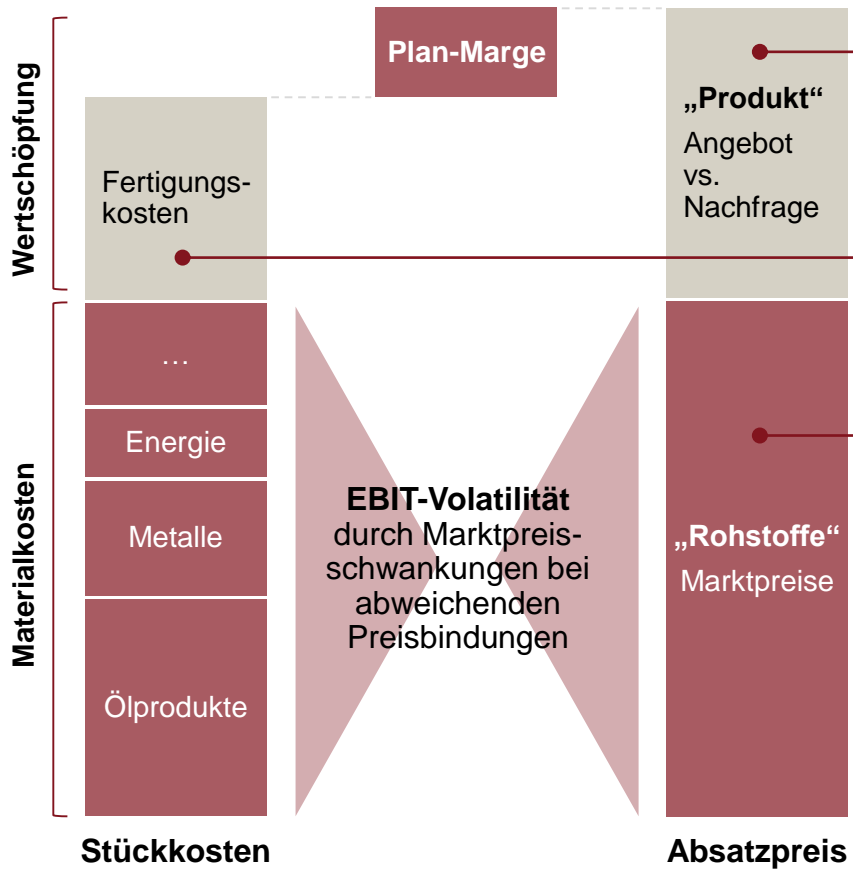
Wertschöpfung

Materialkosten

Plan-Marge

Fertigungskosten

…

Energie

Metalle

Ölprodukte

EBIT-Volatilität durch Marktpreisschwankungen bei abweichenden Preisbindungen

„Produkt“ Angebot vs. Nachfrage

„Rohstoffe“ Marktpreise

Stückkosten

Absatzpreis